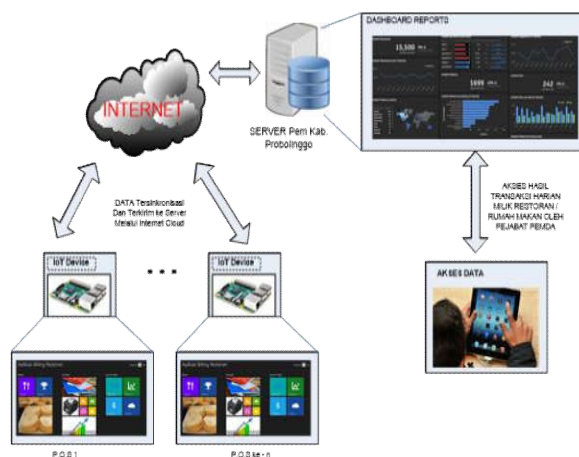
INTERNET

SERVER Pem Kab. Probolinggo

DASHBOARD REPORTS

15,500

1699

242

DATA Tersinkronisasi Dan Terkirim ke Server Melalui Internet Cloud

AKSES HASIL TRANSAKSI HARIAN MILIK RESTORAN / RUMAH MAKAN OLEH PEJABAT PEMDA

IoT Device

IoT Device

AKSES DATA

POS 1

POS ke - n